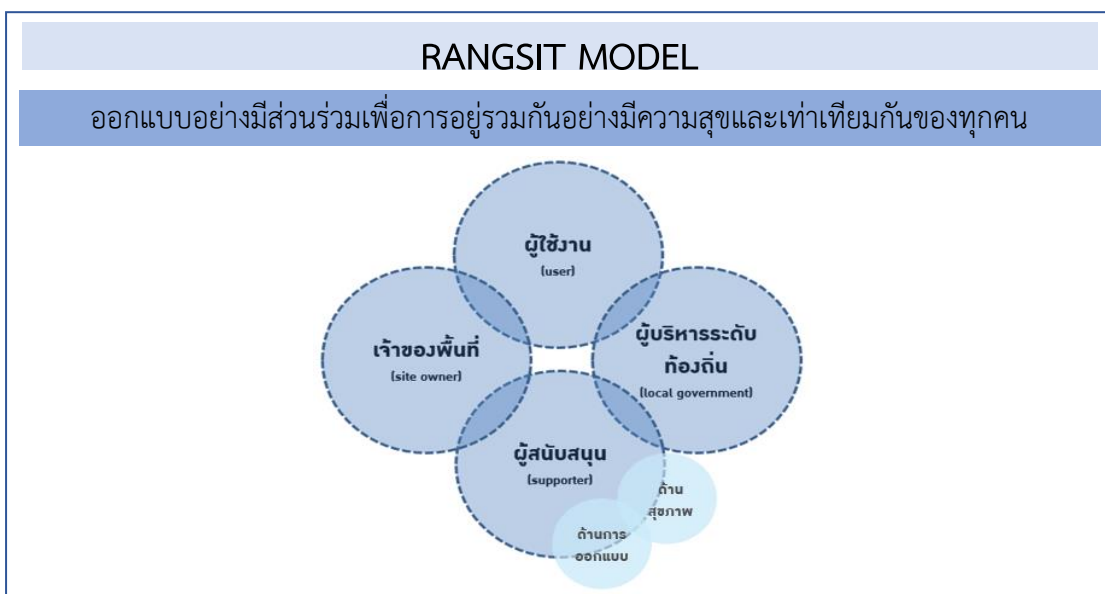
RANGSIT MODEL

ออกแบบอย่างมีส่วนร่วมเพื่อการอยู่รวมกันอย่างมีความสุขและเท่าเทียมกันของทุกคน

ผู้ใช้งาน
(user)

เจ้าของพื้นที่
(site owner)

ผู้บริหารระดับท้องถิ่น
(local government)

ผู้สนับสนุน
(supporter)

ด้านสุขภาพ

ด้านการออกแบบ